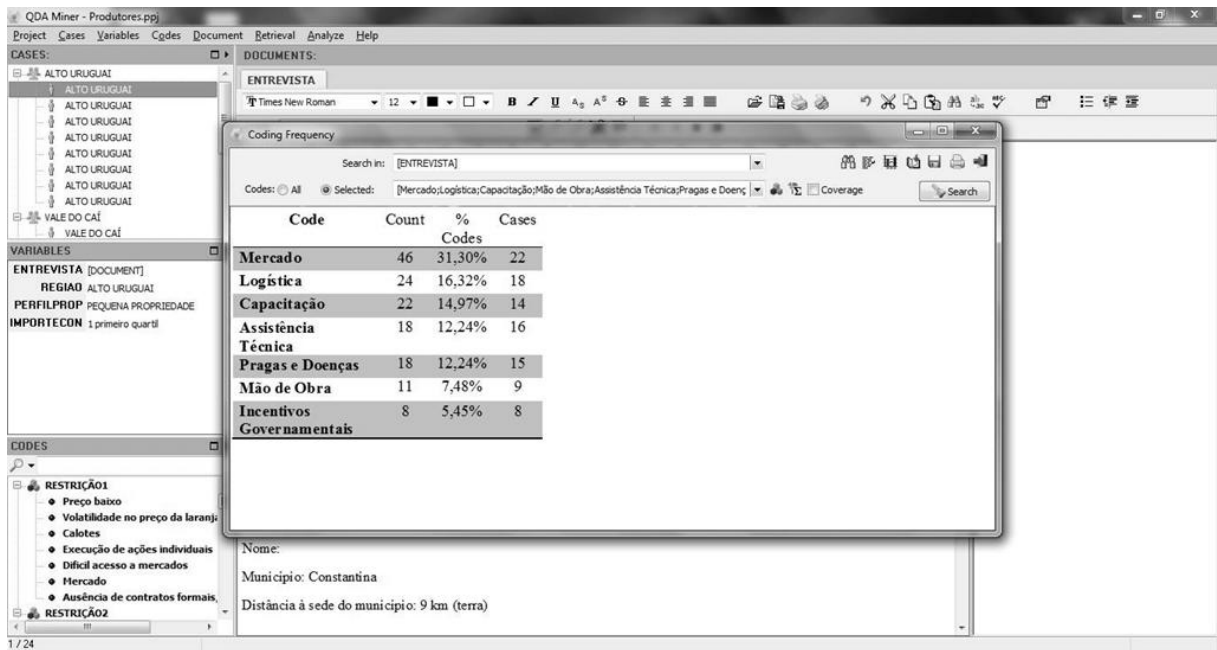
QDA Miner - Produtores.ppj

Project Cases Variables Codes Document Retrieval Analyze Help

CASES:

ALTO URUGUAI
ALTO URUGUAI
ALTO URUGUAI
ALTO URUGUAI
ALTO URUGUAI
ALTO URUGUAI
ALTO URUGUAI
ALTO URUGUAI
ALTO URUGUAI
VALE DO CAÍ
VALE DO CAÍ

VARIABLES

ENTREVISTA [DOCUMENT]
REGIAO ALTO URUGUAI
PERFILPROP PEQUENA PROPRIEDADE
IMPORTECON 1 primeiro quartil

CODES

RESTRIÇÃO1
Preço baixo
Volatilidade no preço da laranja
Calotes
Execução de ações individuais
Difícil acesso a mercados
Mercado
Ausência de contratos formais
RESTRIÇÃO2

1 / 24

DOCUMENTS:

ENTREVISTA

Times New Roman 12 B I U

Coding Frequency

Search in: [ENTREVISTA]

Codes: All Selected: [Mercado;Logística;Capacitação;Mão de Obra;Assistência Técnica;Pragas e Doenç Coverage Search

| Code | Count | % Codes | Cases |
|---|---|---|---|
| Mercado | 46 | 31,30% | 22 |
| Logística | 24 | 16,32% | 18 |
| Capacitação | 22 | 14,97% | 14 |
| Assistência Técnica | 18 | 12,24% | 16 |
| Pragas e Doenças | 18 | 12,24% | 15 |
| Mão de Obra | 11 | 7,48% | 9 |
| Incentivos Governamentais | 8 | 5,45% | 8 |

Nome:

Município: Constantina

Distância à sede do município: 9 km (terra)